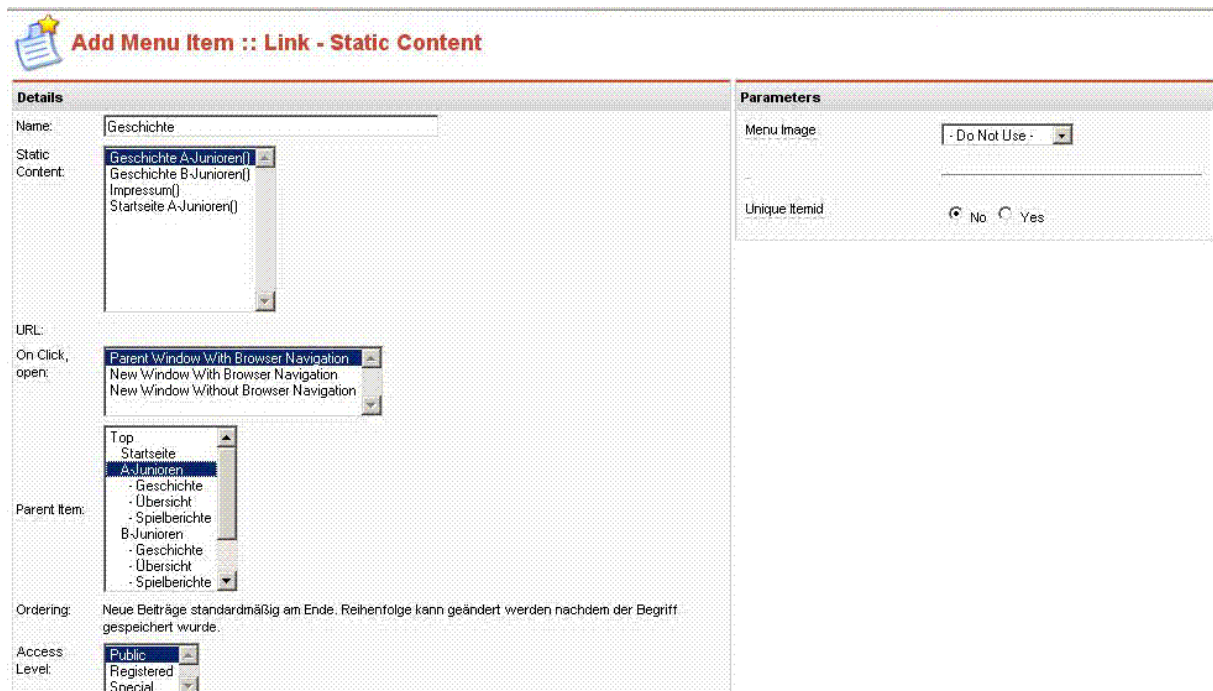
Add Menu Item :: Link - Static Content

Details

Name: Geschichte

Static Content: Geschichte A-Junioren() Geschichte B-Junioren() Impressum() Startseite A-Junioren()

URL:

On Click, open: Parent Window With Browser Navigation New Window With Browser Navigation New Window Without Browser Navigation

Parent Item: Top Startseite A-Junioren - Geschichte - Übersicht - Spielberichte B-Junioren - Geschichte - Übersicht - Spielberichte

Ordering: Neue Beiträge standardmäßig am Ende. Reihenfolge kann geändert werden nachdem der Begriff gespeichert wurde.

Access Level: Public Registered Special

Parameters

Menu Image - Do Not Use -

Unique Itemid No Yes